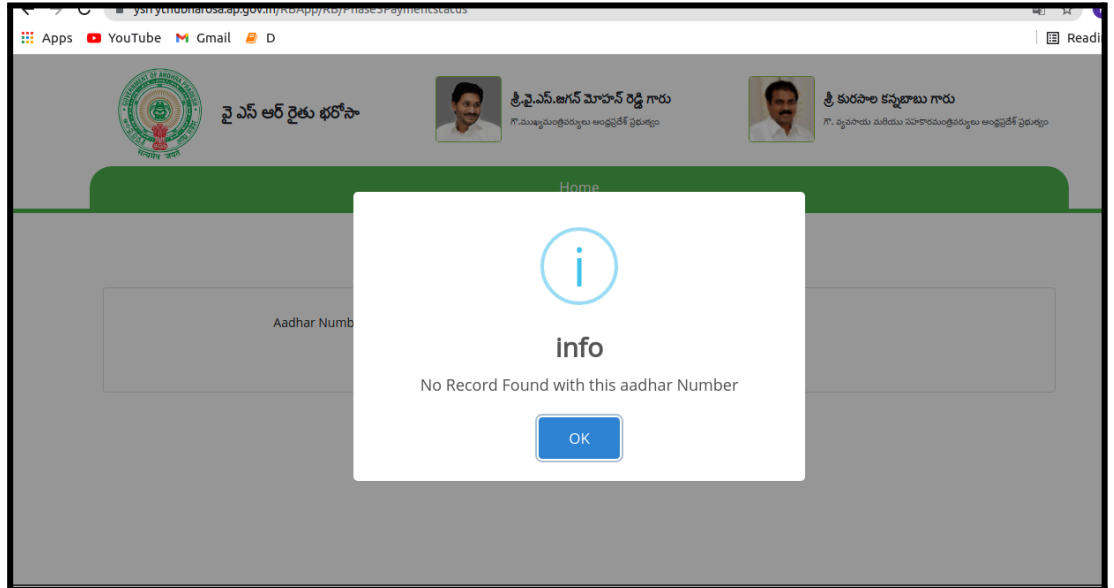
ysrrythubharosa.ap.gov.in/RBApp/RB/Phase3PaymentStatus

Apps YouTube Gmail D

Readi

GOVERNMENT OF ANDHRA PRADESH

సత్యమేవ జయతే

వై ఎస్ ఆర్ రైతు భరోసా

శ్రీ.వై.ఎస్.జగన్ మోహన్ రెడ్డి గారు
గౌ.ముఖ్యమంత్రివర్యులు ఆంధ్రప్రదేశ్ ప్రభుత్వం

శ్రీ కురసాల కన్నబాబు గారు
గౌ. వ్యవసాయ మరియు సహకారమంత్రివర్యులు ఆంధ్రప్రదేశ్ ప్రభుత్వం

Home

Aadhar Numb

i

info

No Record Found with this aadhar Number

OK